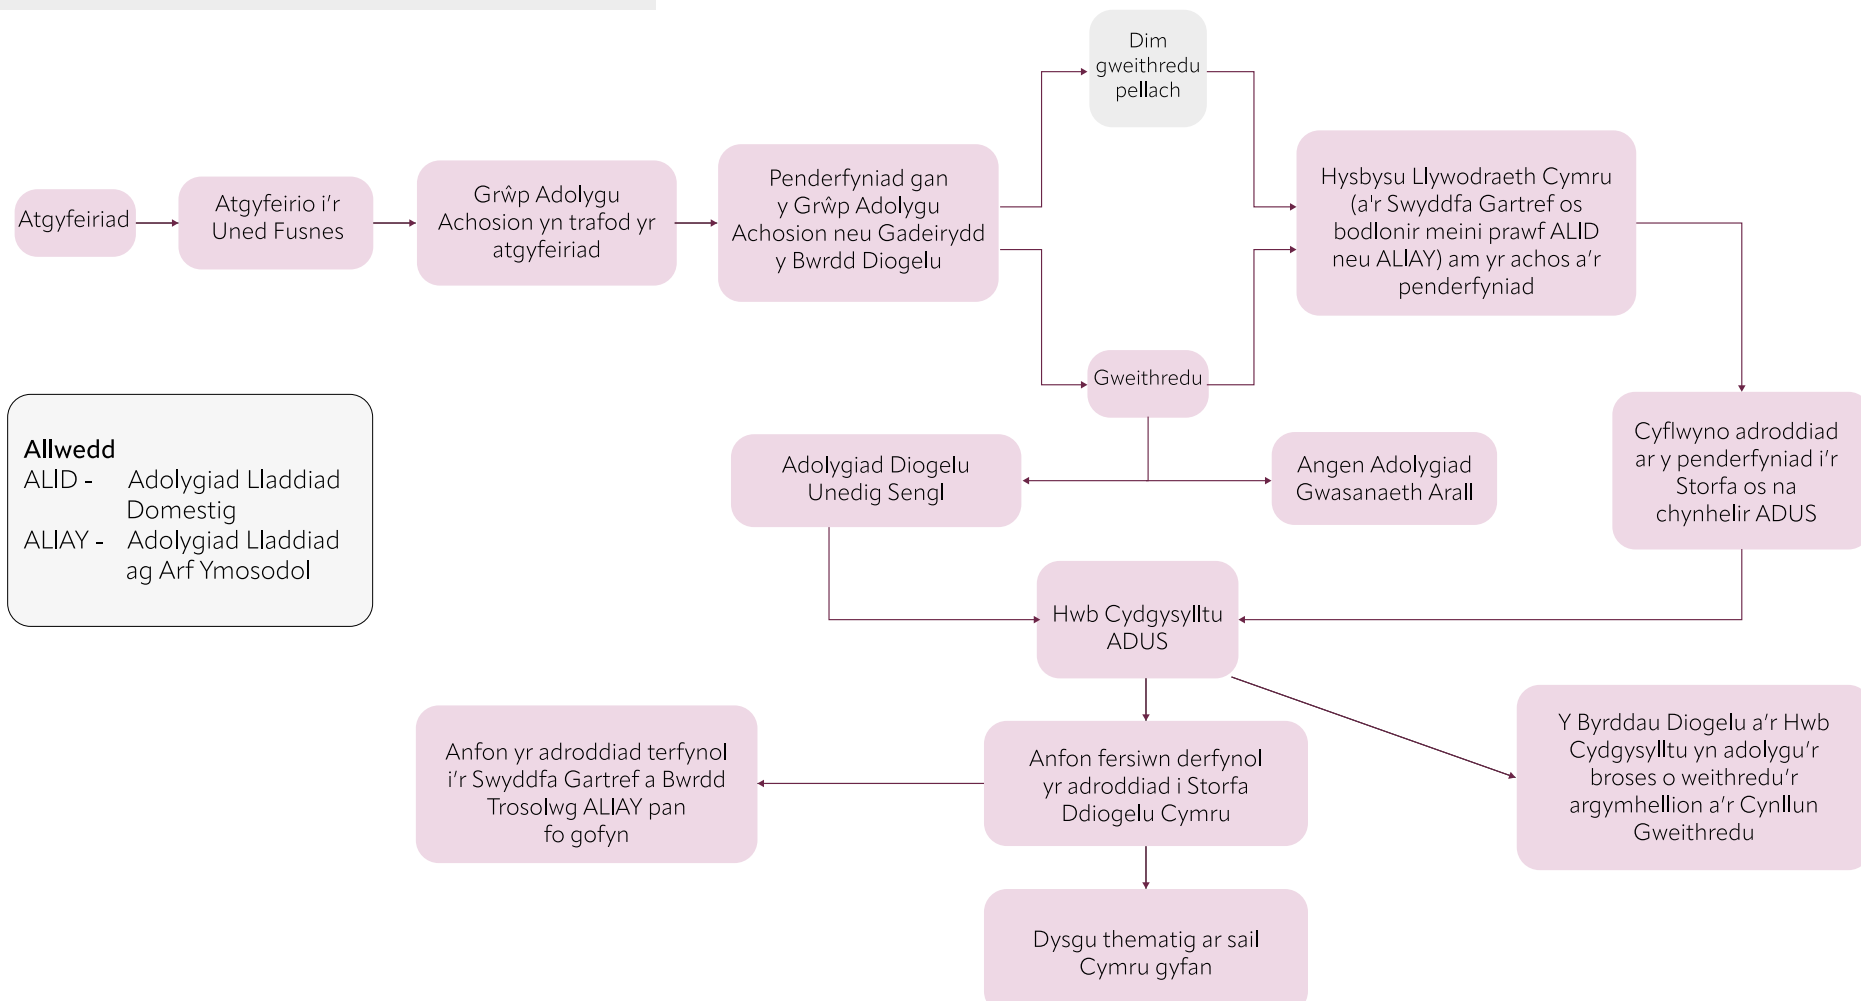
Atgyfeiriad

Atgyfeirio i'r Uned Fusnes

Grŵp Adolygu Achosion yn trafod yr atgyfeiriad

Penderfyniad gan y Grŵp Adolygu Achosion neu Gadeirydd y Bwrdd Diogelu

Dim gweithredu pellach

Gweithredu

Hysbysu Llywodraeth Cymru (a'r Swyddfa Gartref os bodlonir meini prawf ALID neu ALIAY) am yr achos a'r penderfyniad

Allwedd
ALID - Adolygiad Lladdiad Domestig
ALIAY - Adolygiad Lladdiad ag Arf Ymosodol

Adolygiad Diogelu Unedig Sengl

Angen Adolygiad Gwasanaeth Arall

Cyflwyno adroddiad ar y penderfyniad i'r Storfa os na chynhelir ADUS

Hwb Cydgysylltu ADUS

Anfon yr adroddiad terfynol i'r Swyddfa Gartref a Bwrdd Trosolwg ALIAY pan fo gofyn

Anfon fersiwn derfynol yr adroddiad i Storfa Ddiogelu Cymru

Y Byrddau Diogelu a'r Hwb Cydgysylltu yn adolygu'r broses o weithredu'r argymhellion a'r Cynllun Gweithredu

Dysgu thematig ar sail Cymru gyfan